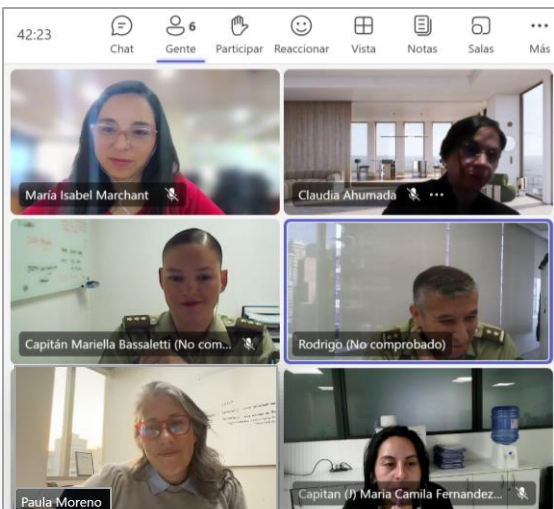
42:23
Chat
6
Gente
Participar
Reaccionar
Vista
Notas
Salas
Más

María Isabel Marchant
Claudia Ahumada
Capitán Mariella Bassaletti (No com...
Rodrigo (No comprobado)
Paula Moreno
Capitan (J) Maria Camila Fernandez...